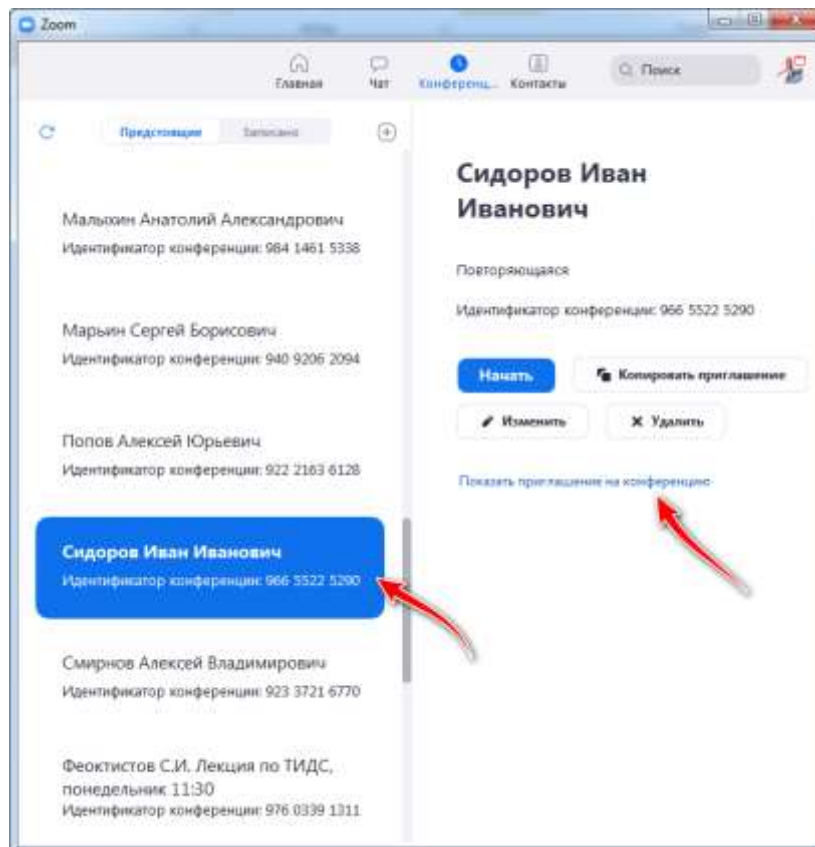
Zoom

Главная
Чат
Конференц...
Контакты
Поиск

Предстоящие
Записано

Малыхин Анатолий Александрович
Идентификатор конференции: 984 1461 5338

Марьин Сергей Борисович
Идентификатор конференции: 940 9206 2094

Попов Алексей Юрьевич
Идентификатор конференции: 922 2163 6128

Сидоров Иван Иванович
Идентификатор конференции: 966 5522 5290

Смирнов Алексей Владимирович
Идентификатор конференции: 923 3721 6770

Феоктистов С.И. Лекция по ТИДС, понедельник 11:30
Идентификатор конференции: 976 0339 1311

Сидоров Иван Иванович

Повторяющаяся

Идентификатор конференции: 966 5522 5290

Начать
Копировать приглашение
Изменить
Удалить

Показать приглашение на конференцию